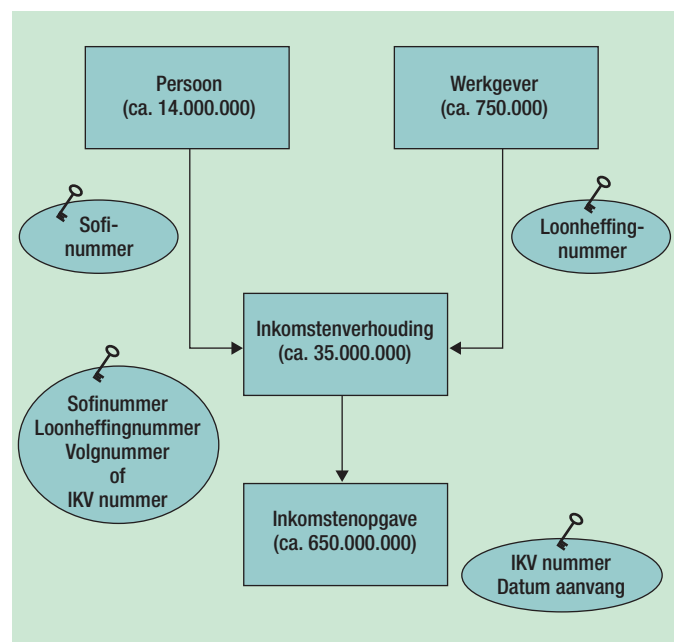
Persoon
(ca. 14.000.000)

Werkgever
(ca. 750.000)

Sofinummer

Loonheffingnummer

Inkomstenverhouding
(ca. 35.000.000)

Sofinummer
Loonheffingnummer
Volgnummer
of
IKV nummer

Inkomstenopgave
(ca. 650.000.000)

IKV nummer
Datum aanvang